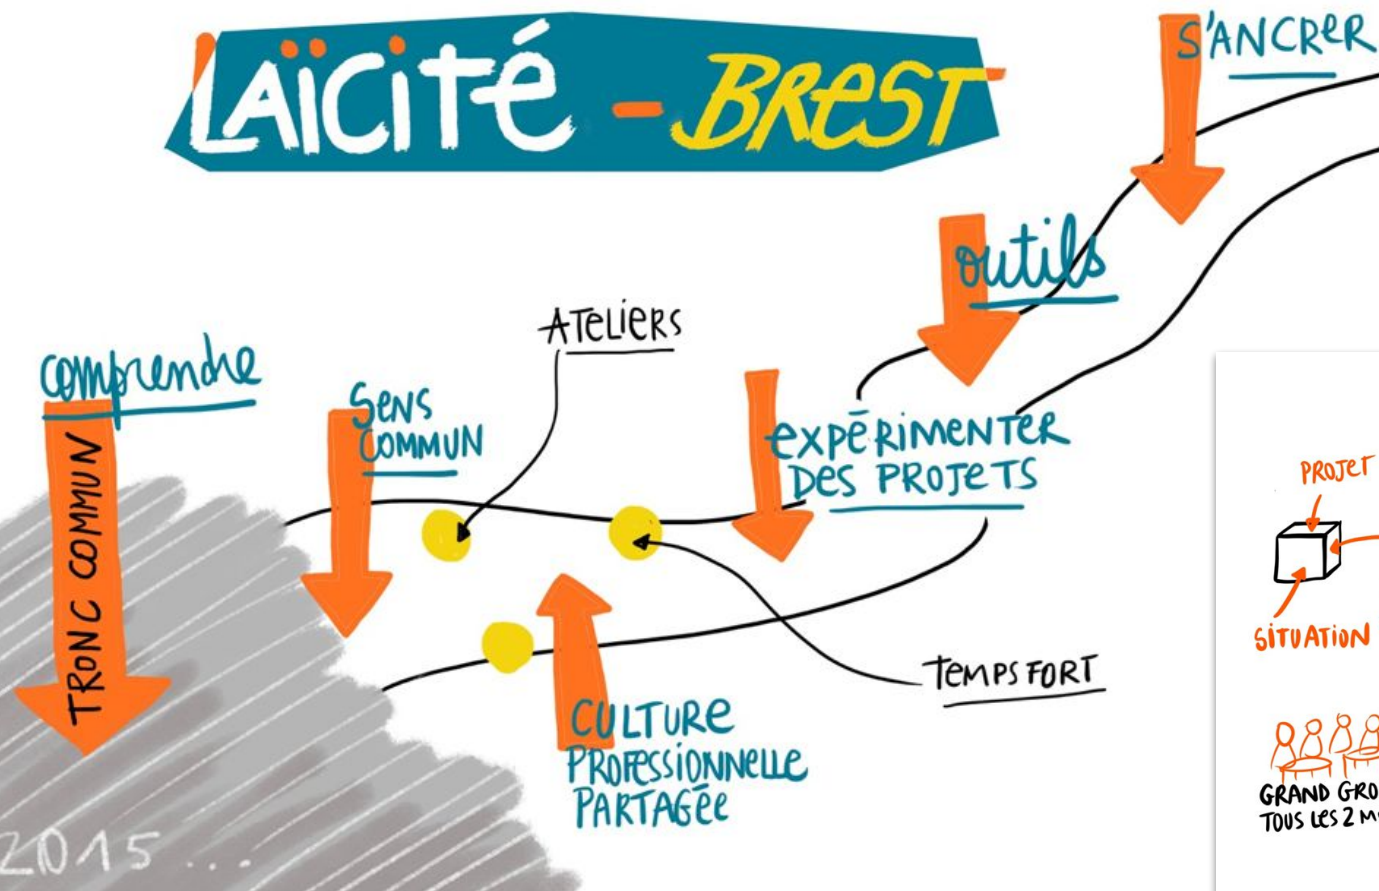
LAÏCITÉ - BREST

S'ANCRER

outils

ATELIERS

comprendre

TRONC COMMUN

SENS COMMUN

EXPÉRIMENTER DES PROJETS

TEMPS FORT

CULTURE PROFESSIONNELLE PARTAGÉE

2015...

PROJET

SITUATION

GRAND GRO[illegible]
TOUS LES 2 M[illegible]